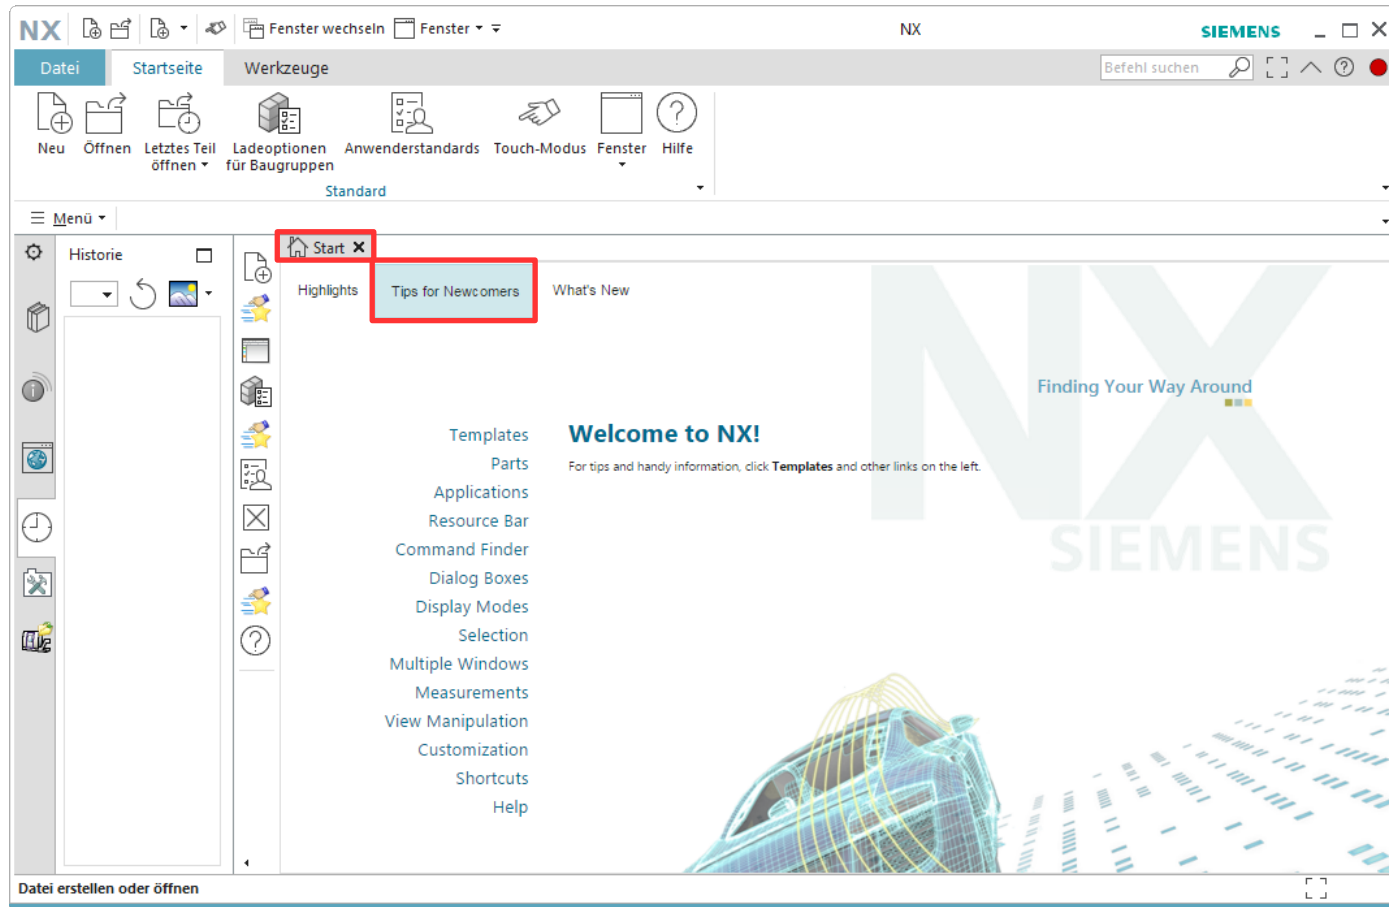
NX Fenster wechseln Fenster NX SIEMENS

Datei Startseite Werkzeuge Befehl suchen

Neu Öffnen Letztes Teil öffnen Ladeoptionen für Baugruppen Anwenderstandards Touch-Modus Fenster Hilfe

Standard

Menü

Historie

Start

Highlights Tips for Newcomers What's New

Finding Your Way Around

Templates
Parts
Applications
Resource Bar
Command Finder
Dialog Boxes
Display Modes
Selection
Multiple Windows
Measurements
View Manipulation
Customization
Shortcuts
Help

Welcome to NX!

For tips and handy information, click **Templates** and other links on the left.

SIEMENS

Datei erstellen oder öffnen